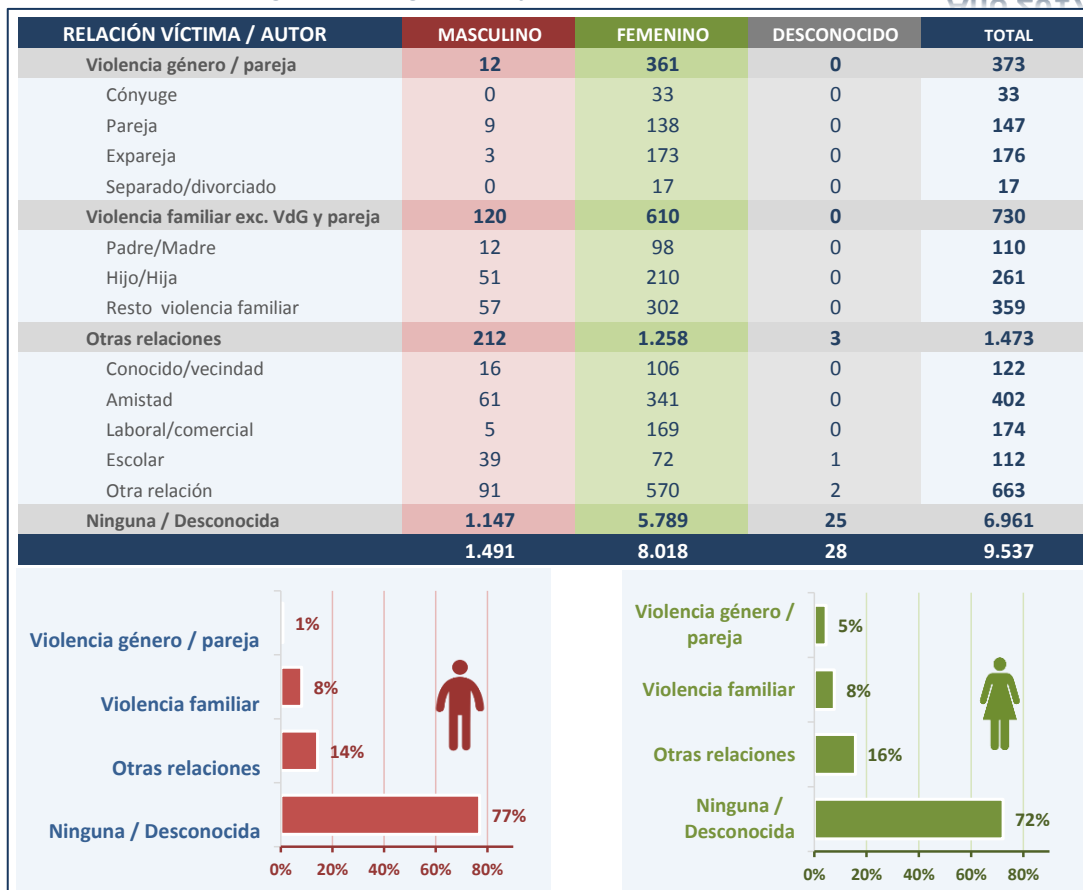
| RELACIÓN VÍCTIMA / AUTOR | MASCULINO | FEMENINO | DESCONOCIDO | TOTAL |
|---|---|---|---|---|
| Violencia género / pareja | 12 | 361 | 0 | 373 |
| Cónyuge | 0 | 33 | 0 | 33 |
| Pareja | 9 | 138 | 0 | 147 |
| Expareja | 3 | 173 | 0 | 176 |
| Separado/divorciado | 0 | 17 | 0 | 17 |
| Violencia familiar exc. VdG y pareja | 120 | 610 | 0 | 730 |
| Padre/Madre | 12 | 98 | 0 | 110 |
| Hijo/Hija | 51 | 210 | 0 | 261 |
| Resto violencia familiar | 57 | 302 | 0 | 359 |
| Otras relaciones | 212 | 1.258 | 3 | 1.473 |
| Conocido/vecindad | 16 | 106 | 0 | 122 |
| Amistad | 61 | 341 | 0 | 402 |
| Laboral/comercial | 5 | 169 | 0 | 174 |
| Escolar | 39 | 72 | 1 | 112 |
| Otra relación | 91 | 570 | 2 | 663 |
| Ninguna / Desconocida | 1.147 | 5.789 | 25 | 6.961 |
| | 1.491 | 8.018 | 28 | 9.537 |

Violencia género / pareja 1%
Violencia familiar 8%
Otras relaciones 14%
Ninguna / Desconocida 77%
0% 20% 40% 60% 80%

Violencia género / pareja 5%
Violencia familiar 8%
Otras relaciones 16%
Ninguna / Desconocida 72%
0% 20% 40% 60% 80%